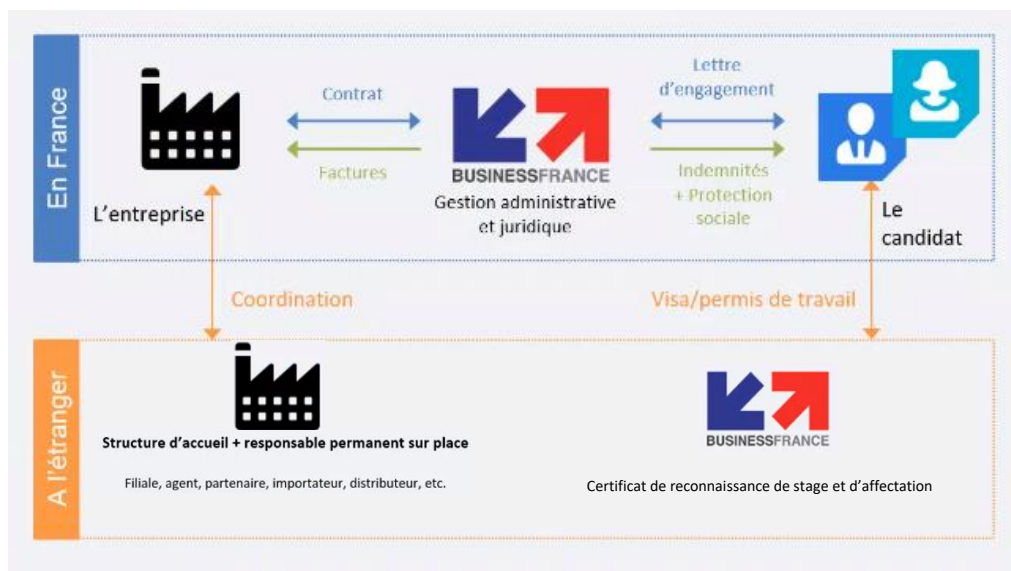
En France

L'entreprise

Contrat

Factures

BUSINESSFRANCE
Gestion administrative et juridique

Lettre d'engagement

Indemnités + Protection sociale

Le candidat

Coordination

Visa/permis de travail

A l'étranger

Structure d'accueil + responsable permanent sur place

Filiale, agent, partenaire, importateur, distributeur, etc.

BUSINESSFRANCE

Certificat de reconnaissance de stage et d'affectation